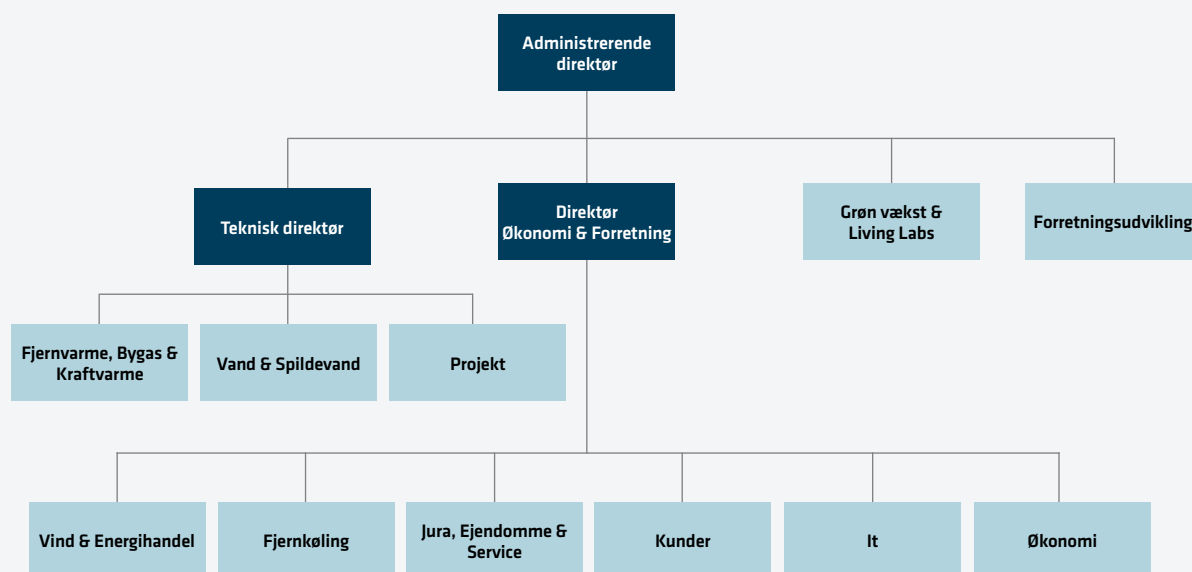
Administrerende direktør

Teknisk direktør

Direktør Økonomi & Forretning

Grøn vækst & Living Labs

Forretningsudvikling

Fjernvarme, Bygas & Kraftvarme

Vand & Spildevand

Projekt

Vind & Energihandel

Fjernkøling

Jura, Ejendomme & Service

Kunder

It

Økonomi